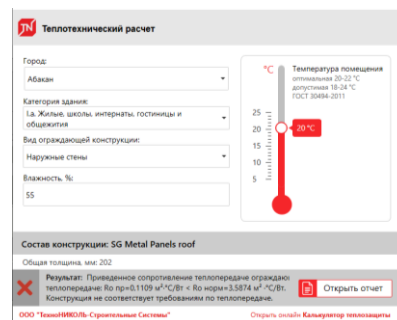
TN Теплотехнический расчет

Город:
Абакан

Категория здания:
I.a. Жилые, школы, интернаты, гостиницы и общежития

Вид ограждающей конструкции:
Наружные стены

Влажность, %:
55

°C
Температура помещения
оптимальная 20-22 °C
допустимая 18-24 °C
ГОСТ 30494-2011

25
20
15
10
5

20 °C

Состав конструкции: SG Metal Panels roof

Общая толщина, мм: 202

Результат: Приведенное сопротивление теплопередаче ограждаю теплопередаче: Ro пр=0.1109 м²·°C/Вт < Ro норм=3.5874 м²·°C/Вт. Конструкция не соответствует требованиям по теплопередаче.

Открыть отчет

ООО "ТехноНИКОЛЬ-Строительные Системы"

Открыть онлайн Калькулятор теплозащиты